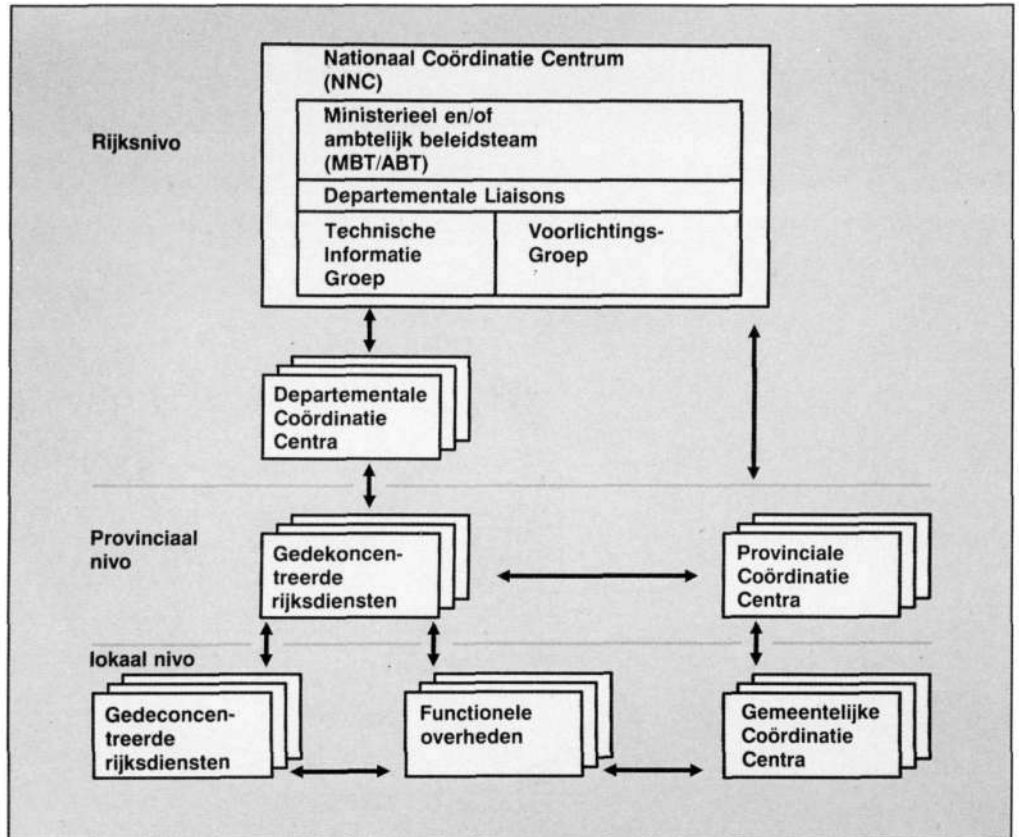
Rijksnivo

Nationaal Coördinatie Centrum (NNC)

Ministerieel en/of ambtelijk beleidsteam (MBT/ABT)

Departementale Liaisons

Technische Informatie Groep

Voorlichtings-Groep

Departementale Coördinatie Centra

Provinciaal nivo

Gedekoncentreerde rijksdiensten

Provinciale Coördinatie Centra

lokaal nivo

Gedeconcentreerde rijksdiensten

Functionele overheden

Gemeentelijke Coördinatie Centra